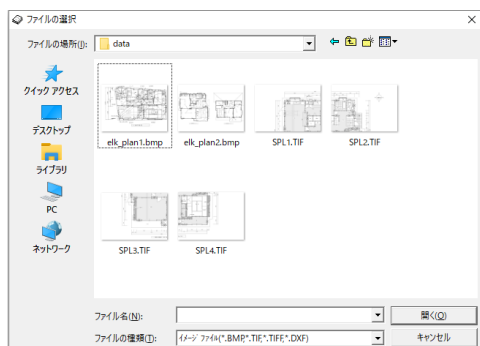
ファイルの選択

ファイルの場所(I): data

クイック アクセス
デスクトップ
ライブラリ
PC
ネットワーク

elk_plan1.bmp
elk_plan2.bmp
SPL1.TIF
SPL2.TIF
SPL3.TIF
SPL4.TIF

ファイル名(N):
開く(O)
ファイルの種類(T): ｲﾒｰｼﾞ ﾌｧｲﾙ(*.BMP,*.TIF,*.TIFF,*.DXF)
キャンセル